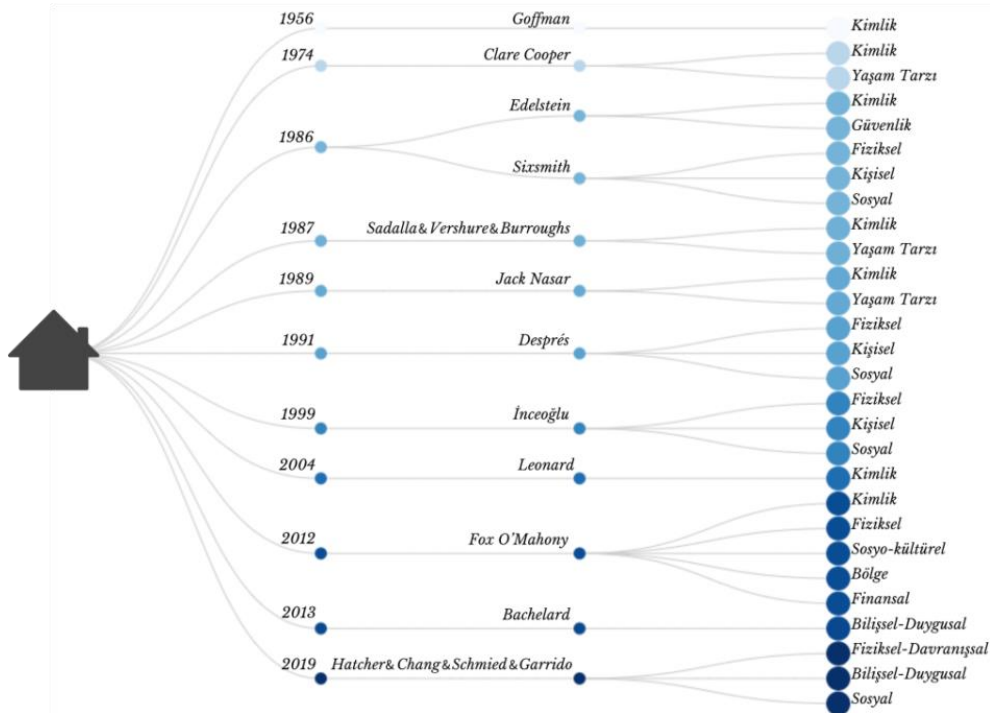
1956 Goffman Kimlik

1974 Clare Cooper Kimlik
Yaşam Tarzı

Edelstein Kimlik
Güvenlik

1986

Sixsmith Fiziksel
Kişisel
Sosyal

1987 Sadalla & Vershure & Burroughs Kimlik
Yaşam Tarzı

1989 Jack Nasar Kimlik
Yaşam Tarzı

1991 Després Fiziksel
Kişisel
Sosyal

1999 İnceoğlu Fiziksel
Kişisel
Sosyal

2004 Leonard Kimlik

2012 Fox O'Mahony Kimlik
Fiziksel
Sosyo-kültürel
Bölge
Finansal

2013 Bachelard Bilişsel-Duygusal

2019 Hatcher & Chang & Schmied & Garrido Fiziksel-Davranışsal
Bilişsel-Duygusal
Sosyal